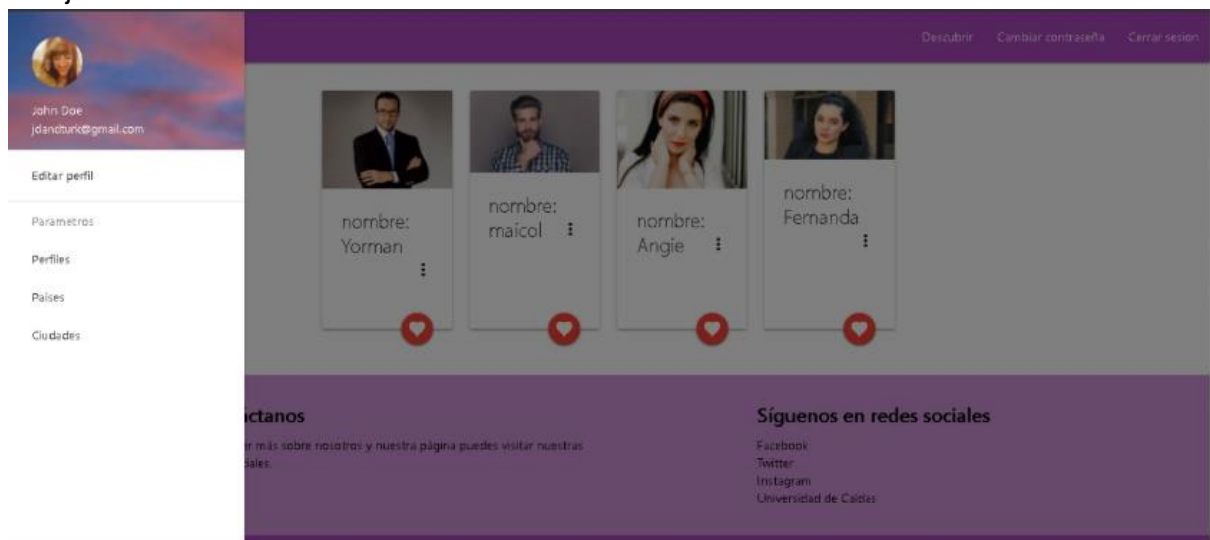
John Doe
jdandturk@gmail.com

Editar perfil

Parametros

Perfiles

Paises

Ciudades

Descubrir Cambiar contraseña Cerrar sesion

nombre: Yorman

nombre: maicol

nombre: Angie

nombre: Fernanda

ctanos

r más sobre nosotros y nuestra página puedes visitar nuestras iales.

Síguenos en redes sociales

Facebook
Twitter
Instagram
Universidad de Caldas